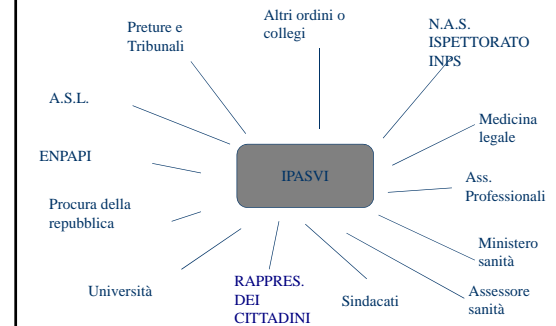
Preture e Tribunali

Altri ordini o collegi

N.A.S. ISPETTORATO INPS

A.S.L.

Medicina legale

ENPAPI

IPASVI

Ass. Professionali

Procura della repubblica

Ministero sanità

Università

RAPPRES. DEI CITTADINI

Sindacati

Assessore sanità